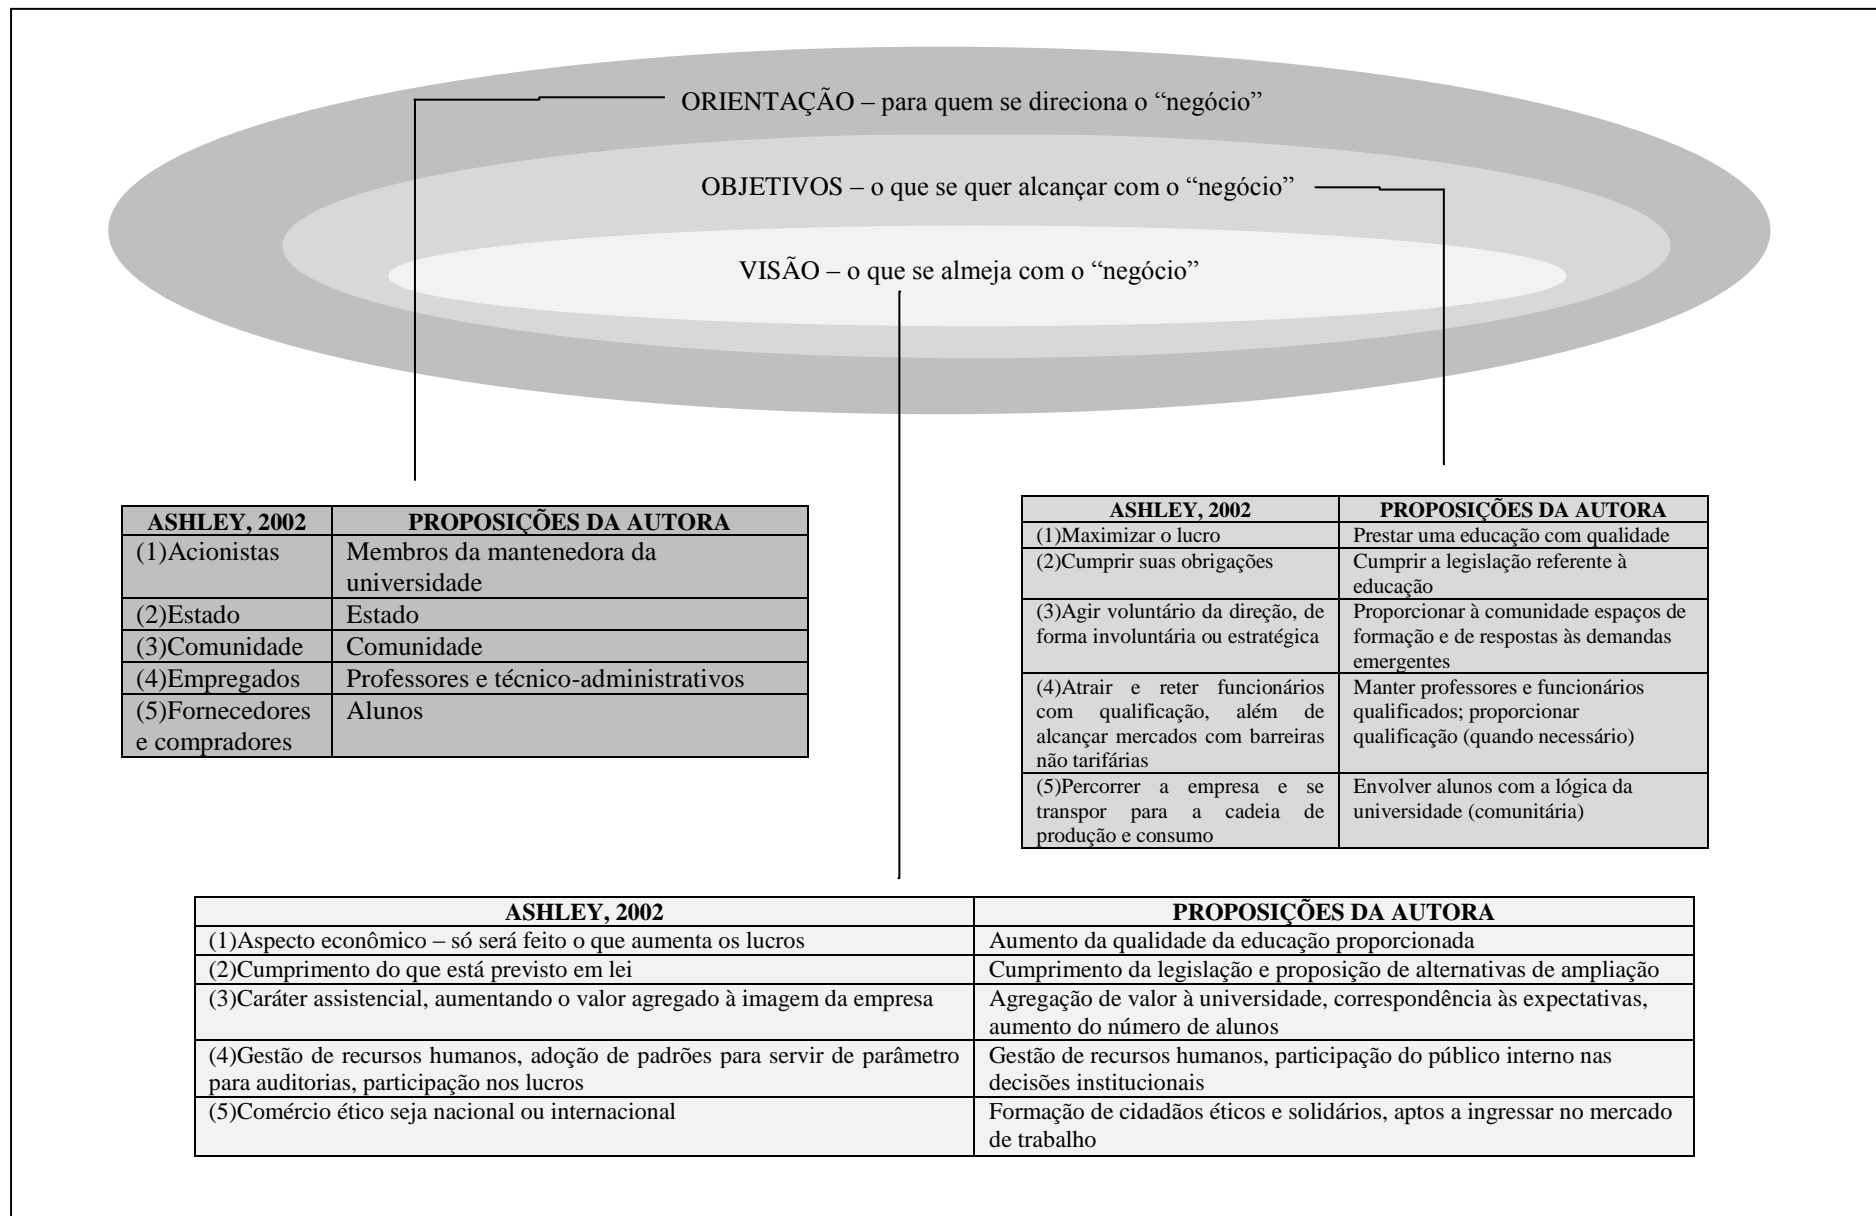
ORIENTAÇÃO – para quem se direciona o “negócio”

OBJETIVOS – o que se quer alcançar com o “negócio”

VISÃO – o que se almeja com o “negócio”

| ASHLEY, 2002 | PROPOSIÇÕES DA AUTORA |
|---|---|
| (1)Acionistas | Membros da mantenedora da universidade |
| (2)Estado | Estado |
| (3)Comunidade | Comunidade |
| (4)Empregados | Professores e técnico-administrativos |
| (5)Fornecedores e compradores | Alunos |

| ASHLEY, 2002 | PROPOSIÇÕES DA AUTORA |
|---|---|
| (1)Maximizar o lucro | Prestar uma educação com qualidade |
| (2)Cumprir suas obrigações | Cumprir a legislação referente à educação |
| (3)Agir voluntário da direção, de forma involuntária ou estratégica | Proporcionar à comunidade espaços de formação e de respostas às demandas emergentes |
| (4)Atrair e reter funcionários com qualificação, além de alcançar mercados com barreiras não tarifárias | Manter professores e funcionários qualificados; proporcionar qualificação (quando necessário) |
| (5)Percorrer a empresa e se transpor para a cadeia de produção e consumo | Envolver alunos com a lógica da universidade (comunitária) |

| ASHLEY, 2002 | PROPOSIÇÕES DA AUTORA |
|---|---|
| (1)Aspecto econômico – só será feito o que aumenta os lucros | Aumento da qualidade da educação proporcionada |
| (2)Cumprimento do que está previsto em lei | Cumprimento da legislação e proposição de alternativas de ampliação |
| (3)Caráter assistencial, aumentando o valor agregado à imagem da empresa | Agregação de valor à universidade, correspondência às expectativas, aumento do número de alunos |
| (4)Gestão de recursos humanos, adoção de padrões para servir de parâmetro para auditorias, participação nos lucros | Gestão de recursos humanos, participação do público interno nas decisões institucionais |
| (5)Comércio ético seja nacional ou internacional | Formação de cidadãos éticos e solidários, aptos a ingressar no mercado de trabalho |